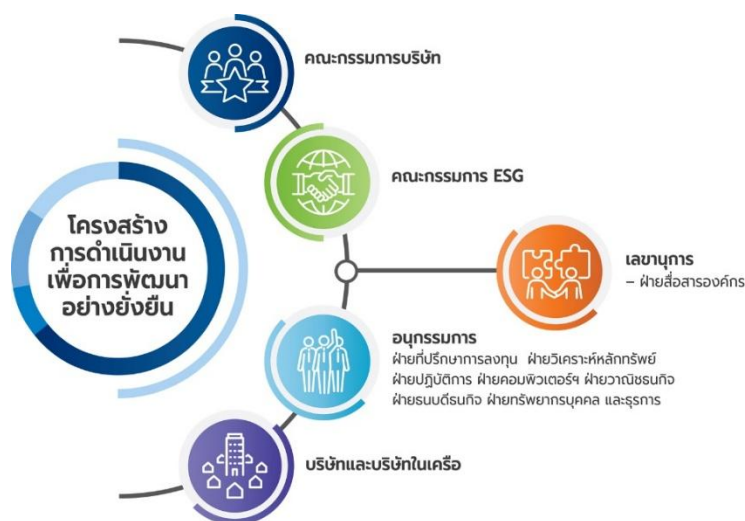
โครงสร้าง
การดำเนินงาน
เพื่อการพัฒนา
อย่างยั่งยืน

คณะกรรมการบริษัท

คณะกรรมการ ESG

เลขานุการ
– ฝ่ายสื่อสารองค์กร

อนุกรรมการ
ฝ่ายที่ปรึกษาการลงทุน ฝ่ายวิเคราะห์หลักทรัพย์
ฝ่ายปฏิบัติการ ฝ่ายคอมพิวเตอร์ฯ ฝ่ายวาณิชธนกิจ
ฝ่ายธนบดีธนกิจ ฝ่ายทรัพยากรบุคคล และธุรการ

บริษัทและบริษัทในเครือ